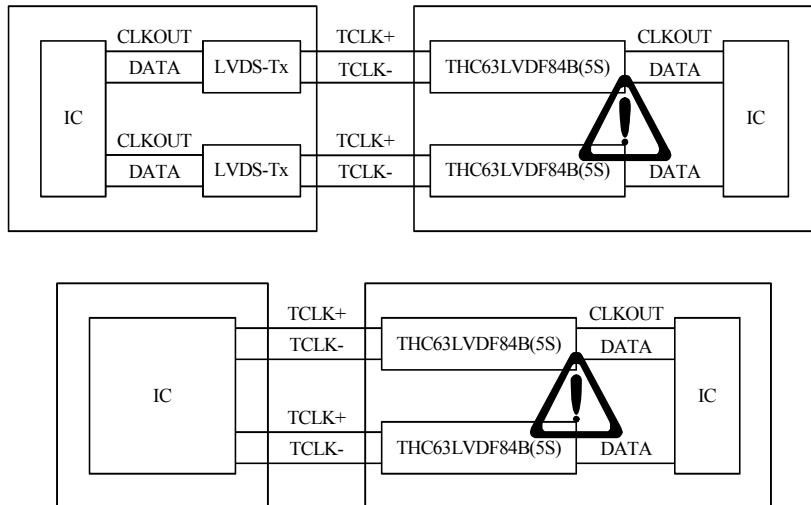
CLKOUT
DATA
LVDS-Tx
TCLK+
TCLK-
THC63LVDF84B(5S)
CLKOUT
DATA
IC
IC
CLKOUT
DATA
LVDS-Tx
TCLK+
TCLK-
THC63LVDF84B(5S)
DATA

TCLK+
TCLK-
THC63LVDF84B(5S)
CLKOUT
DATA
IC
IC
TCLK+
TCLK-
THC63LVDF84B(5S)
DATA